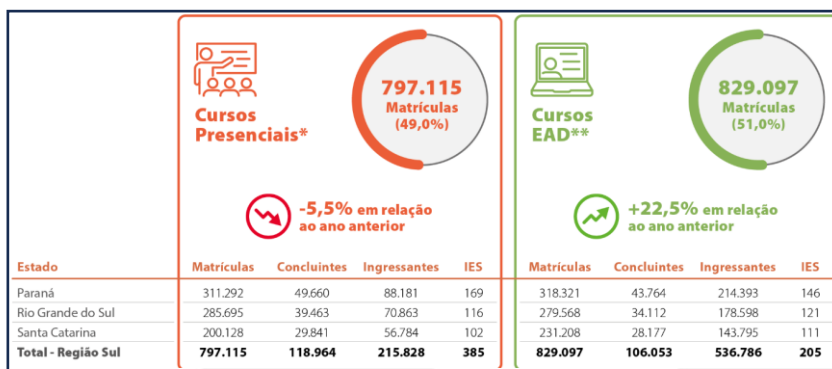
Cursos Presenciais*

797.115
Matrículas
(49,0%)

-5,5% em relação ao ano anterior

Cursos EAD**

829.097
Matrículas
(51,0%)

+22,5% em relação ao ano anterior

| Estado | Matrículas | Concluintes | Ingressantes | IES | Matrículas | Concluintes | Ingressantes | IES |
|---|---|---|---|---|---|---|---|---|
| Paraná | 311.292 | 49.660 | 88.181 | 169 | 318.321 | 43.764 | 214.393 | 146 |
| Rio Grande do Sul | 285.695 | 39.463 | 70.863 | 116 | 279.568 | 34.112 | 178.598 | 121 |
| Santa Catarina | 200.128 | 29.841 | 56.784 | 102 | 231.208 | 28.177 | 143.795 | 111 |
| Total - Região Sul | 797.115 | 118.964 | 215.828 | 385 | 829.097 | 106.053 | 536.786 | 205 |